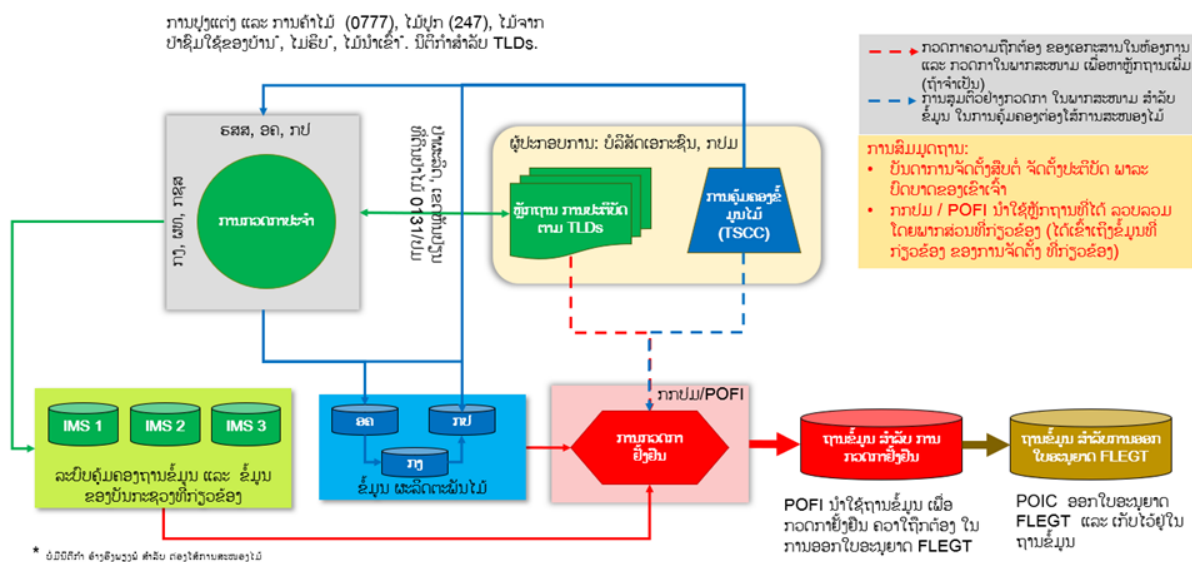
ການປຸງແຕ່ງ ແລະ ການຄ້າໄມ້ (0777), ໄມ້ປູກ (247), ໄມ້ຈາກປ່າຊົມໃຊ້ຂອງບ້ານ*, ໄມ້ຍຶດ*, ໄມ້ນຳເຂົ້າ*. ນິຕິກຳສຳລັບ TLDs.

ກວດກາຄວາມຖືກຕ້ອງ ຂອງເອກະສານໃນຫ້ອງການ ແລະ ກວດກາໃນພາກສະໜາມ ເມື່ອອາຫຼັກຖານເພີ່ມ (ຖ້າຈຳເປັນ)

ການສຸ່ມຕົວຢ່າງກວດກາ ໃນພາກສະໜາມ ສຳລັບ ຂໍ້ມູນ ໃນການຄຸ້ມຄອງຕ່ອງໂສ້ການສະໜອງໄມ້

ການສົມມຸດຖານ:
• ບັນດາການຈັດຕັ້ງສືບຕໍ່ ຈັດຕັ້ງປະຕິບັດ ພາລະບົດບາດຂອງເຂົາເຈົ້າ
• ກປປມ / POFI ນຳໃຊ້ຫຼັກຖານທີ່ໄດ້ ລວບລວມ ໂດຍພາກສ່ວນທີ່ກ່ຽວຂ້ອງ (ໄດ້ເຂົ້າເຖິງຂໍ້ມູນທີ່ກ່ຽວຂ້ອງ ຂອງການຈັດຕັ້ງ ທີ່ກ່ຽວຂ້ອງ)

ອສສ, ອຄ, ກປ

ກງ, ພຍ, ກສສ

ການກວດກາປະຈຳ

ປ່າຜະລິດ, ເຂດເປັນປ່າ ທີ່ກຳນົດໄວ້ 0131/ນຍ

ຜູ້ປະກອບການ: ບໍລິສັດເອກະຊົນ, ກປມ

ຫຼັກຖານ ການປະຕິບັດ ຕາມ TLDs

ການຄຸ້ມຄອງຂໍ້ມູນໄມ້ (TSCC)

IMS 1
IMS 2
IMS 3

ລະບົບຄຸ້ມຄອງຖານຂໍ້ມູນ ແລະ ຂໍ້ມູນ ຂອງບັນດາກະຊວງທີ່ກ່ຽວຂ້ອງ

ອຄ
ກປ
ກງ
ຂໍ້ມູນ ຜະລິດຕະພັນໄມ້

ກປປມ/POFI

ການກວດກາ ຢັ້ງຢືນ

ຖານຂໍ້ມູນ ສຳລັບ ການ ກວດກາຢັ້ງຢືນ

ຖານຂໍ້ມູນ ສຳລັບການອອກ ໃບອະນຸຍາດ FLEGT

POFI ນຳໃຊ້ຖານຂໍ້ມູນ ເພື່ອ ກວດກາຢັ້ງຢືນ ຄວາມຖືກຕ້ອງ ໃນ ການອອກໃບອະນຸຍາດ FLEGT

POIC ອອກໃບອະນຸຍາດ FLEGT ແລະ ເກັບໄວ້ຢູ່ໃນ ຖານຂໍ້ມູນ

* ບໍ່ມີນິຕິກຳ ອ້າງອີງພຽງພໍ ສຳລັບ ຕ່ອງໂສ້ການສະໜອງໄມ້